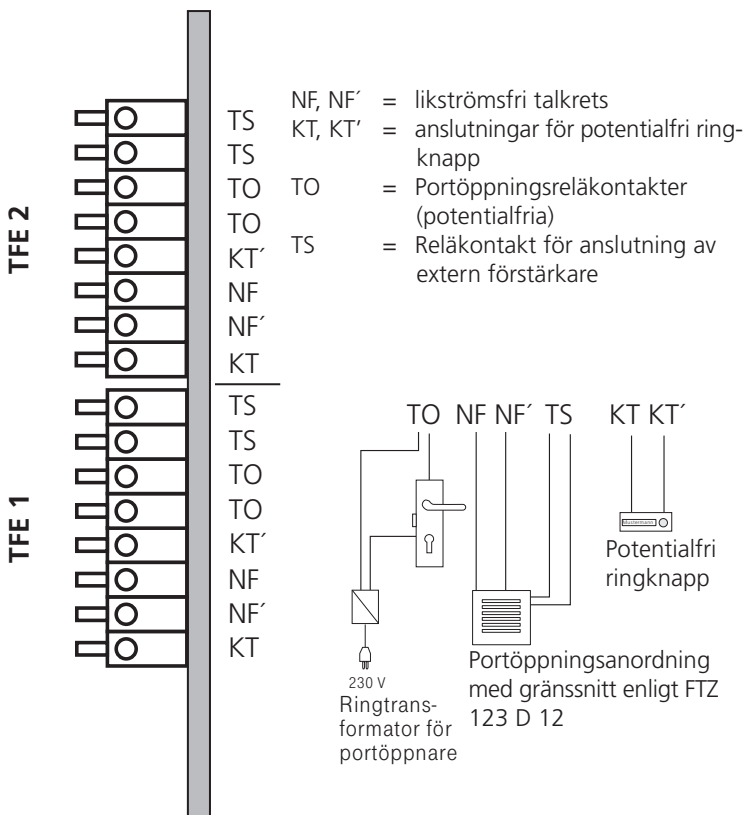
TFE 2

TS
TS
TO
TO
KT´
NF
NF´
KT

TFE 1

TS
TS
TO
TO
KT´
NF
NF´
KT

NF, NF´ = likströmsfri talkrets
KT, KT' = anslutningar för potentialfri ringknapp
TO = Portöppningsreläkontakter (potentialfria)
TS = Reläkontakt för anslutning av extern förstärkare

TO NF NF´ TS KT KT´

230 V
Ringtransformator för portöppnare

Portöppningsanordning med gränssnitt enligt FTZ 123 D 12

Potentialfri ringknapp